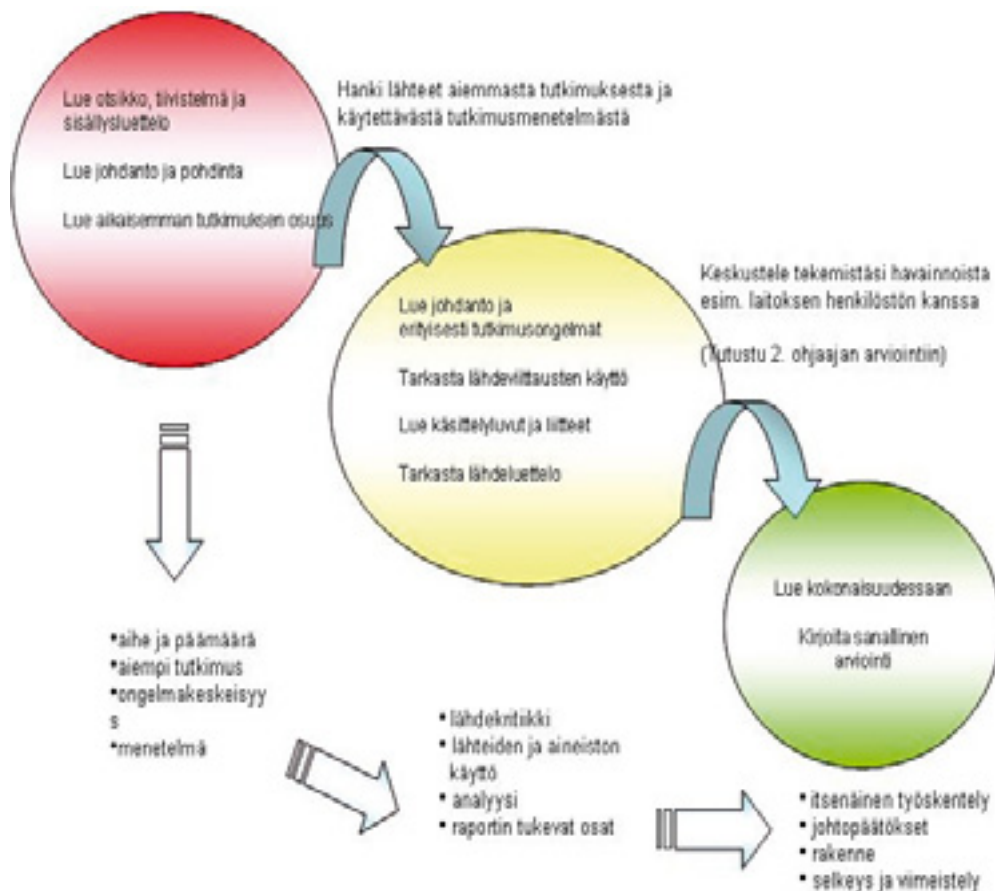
Lue otsikko, tiivistelmä ja sisällysluettelo

Lue johdanto ja pohdinta

Lue aikaisemman tutkimuksen osuus

Hanki lähteet aiemmasta tutkimuksesta ja käytettävästä tutkimusmenetelmästä

Lue johdanto ja erityisesti tutkimusongelmat

Tarkasta lähdeviittausten käyttö

Lue käsittelyluvut ja liitteet

Tarkasta lähdeluettelo

Keskustele tekemistäsi havainnoista esim. laitoksen henkilöstön kanssa

(Tutustu 2. ohjaajan arviointiin)

Lue kokonaisuudessaan

Kirjoita sanallinen arviointi

•aihe ja päämäärä
•aiempi tutkimus
•ongelmakeskeisyys
•menetelmä

• lähdekritiikki
• lähteiden ja aineiston käyttö
• analyysi
• raportin tukevat osat

• itsenäinen työskentely
• johtopäätökset
• rakenne
• selkeys ja viimeistely